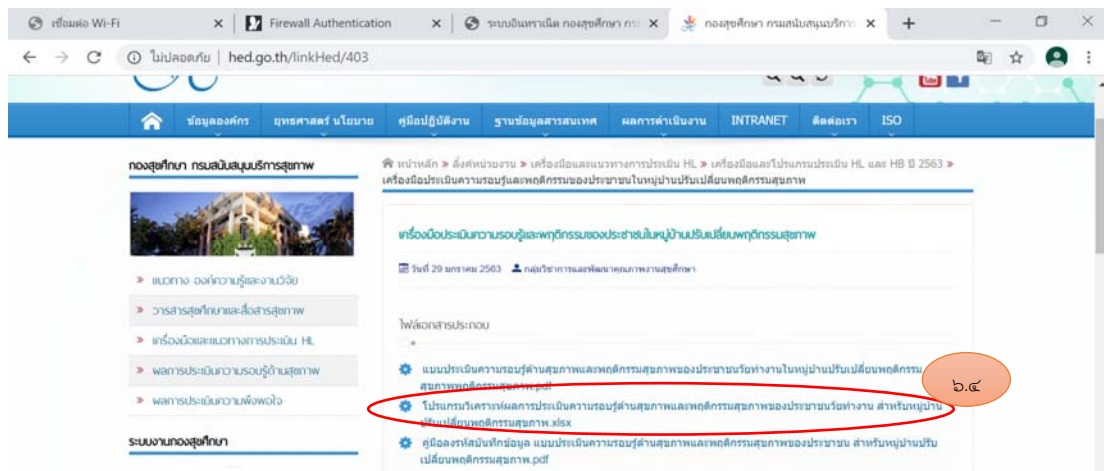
เชื่อมต่อ Wi-Fi | Firewall Authentication | ระบบอินทราเน็ต กองสุขศึกษา กร | กองสุขศึกษา กรมสนับสนุนบริการ

ไม่ปลอดภัย | hed.go.th/linkHed/403

ข้อมูลองค์กร | ยุทธศาสตร์ นโยบาย | คู่มือปฏิบัติงาน | ฐานข้อมูลสารสนเทศ | ผลการดำเนินงาน | INTRANET | ติดต่อเรา | ISO

กองสุขศึกษา กรมสนับสนุนบริการสุขภาพ

» แนวทาง องค์ความรู้และงานวิจัย
» วารสารสุขศึกษาและสื่อสารสุขภาพ
» เครื่องมือและแนวทางการประเมิน HL
» ผลการประเมินความรอบรู้ด้านสุขภาพ
» ผลการประเมินความพึงพอใจ

ระบบงานกองสุขศึกษา

หน้าหลัก » ลิ้งค์หน่วยงาน » เครื่องมือและแนวทางการประเมิน HL » เครื่องมือและโปรแกรมประเมิน HL และ HB ปี 2563 » เครื่องมือประเมินความรอบรู้และพฤติกรรมของประชาชนในหมู่บ้านปรับเปลี่ยนพฤติกรรมสุขภาพ

เครื่องมือประเมินความรอบรู้และพฤติกรรมของประชาชนในหมู่บ้านปรับเปลี่ยนพฤติกรรมสุขภาพ

วันที่ 29 มกราคม 2563 กลุ่มวิชาการและพัฒนาคุณภาพงานสุขศึกษา

ไฟล์เอกสารประกอบ

แบบประเมินความรอบรู้ด้านสุขภาพและพฤติกรรมสุขภาพของประชาชนวัยทำงานในหมู่บ้านปรับเปลี่ยนพฤติกรรมสุขภาพพฤติกรรมสุขภาพ.pdf

๖.๔

โปรแกรมวิเคราะห์ผลการประเมินความรอบรู้ด้านสุขภาพและพฤติกรรมสุขภาพของประชาชนวัยทำงาน สำหรับหมู่บ้านปรับเปลี่ยนพฤติกรรมสุขภาพ.xlsx

คู่มือลงรหัสบันทึกข้อมูล แบบประเมินความรอบรู้ด้านสุขภาพและพฤติกรรมสุขภาพของประชาชน สำหรับหมู่บ้านปรับเปลี่ยนพฤติกรรมสุขภาพ.pdf